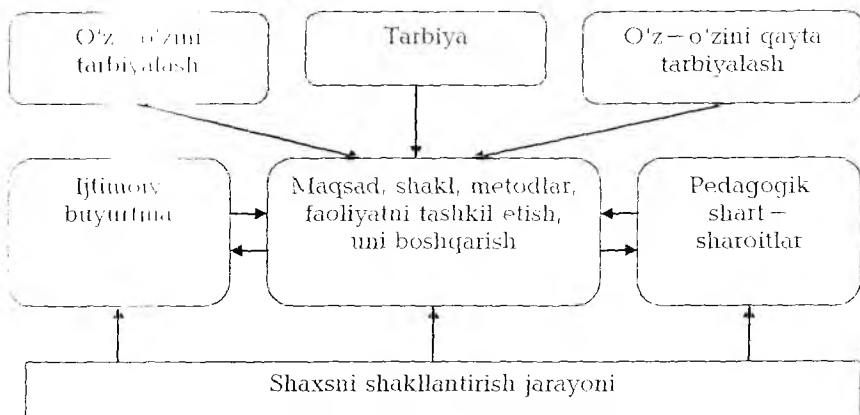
O'z – o'zini tarbiyalash

Tarbiya

O'z – o'zini qayta tarbiyalash

Ijtimoiy buyurtma

Maqsad, shakl, metodlar, faoliyatni tashkil etish, uni boshqarish

Pedagogik shart – sharoitlar

Shaxsni shakllantirish jarayoni